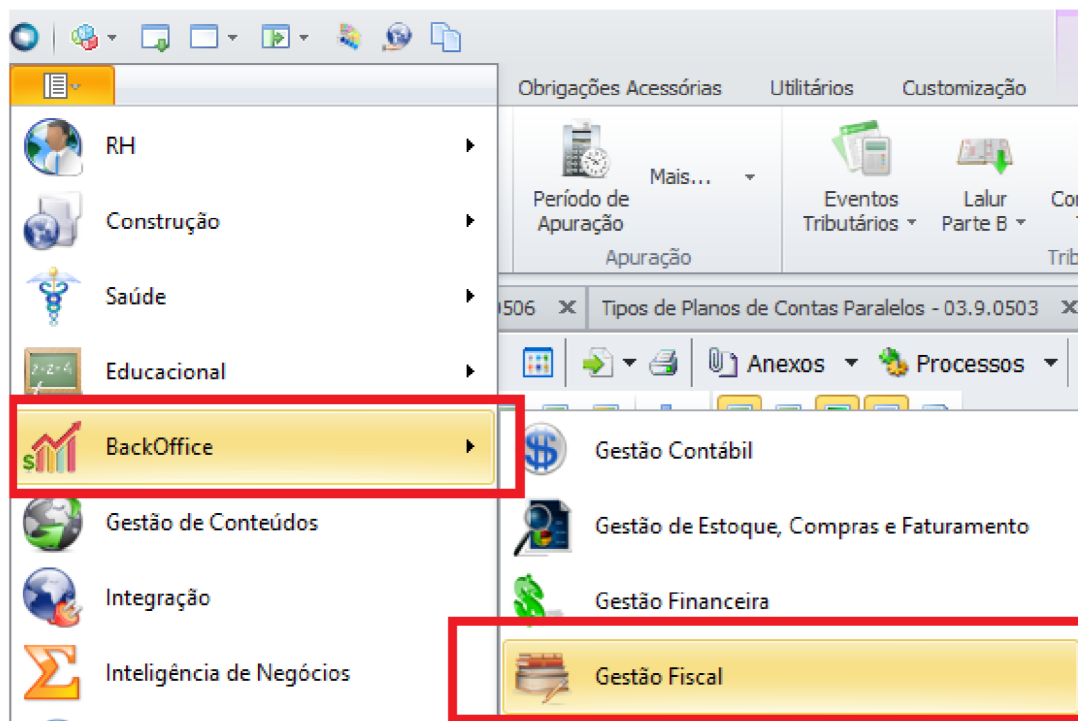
Obrigações Acessórias
Utilitários
Customização

RH
Construção
Saúde
Educacional
BackOffice
Gestão de Conteúdos
Integração
Inteligência de Negócios

Período de Apuração
Mais...
Apuração
Eventos Tributários
Lalur Parte B
Co
Trib

506
Tipos de Planos de Contas Paralelos - 03.9.0503

Anexos
Processos

Gestão Contábil
Gestão de Estoque, Compras e Faturamento
Gestão Financeira
Gestão Fiscal